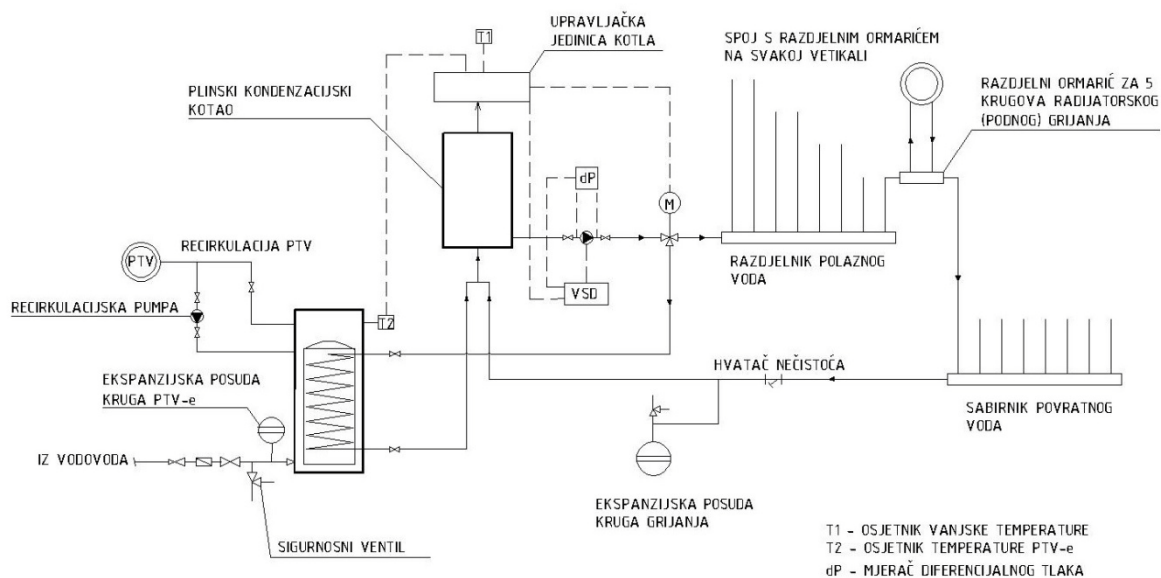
T1

UPRAVLJAČKA JEDINICA KOTLA

SPOJ S RAZDJELNIM ORMARIĆEM NA SVAKOJ VETIKALI

PLINSKI KONDENZACIJSKI KOTAO

RAZDJELNI ORMARIĆ ZA 5 KRUGOVA RADIJATORSKOG (PODNOG) GRIJANJA

dP

M

PTV

RECIRKULACIJA PTV

RECIRKULACIJSKA PUMPA

VSD

RAZDJELNIK POLAZNOG VODA

T2

HVATAČ NEČISTOĆA

EKSPANZIJSKA POSUDA KRUGA PTV-e

SABIRNIK POVRATNOG VODA

IZ VODOVODA

EKSPANZIJSKA POSUDA KRUGA GRIJANJA

SIGURNOSNI VENTIL

T1 - OSJETNIK VANJSKE TEMPERATURE
T2 - OSJETNIK TEMPERATURE PTV-e
dP - MJERAČ DIFERENCIJALNOG TLAKA